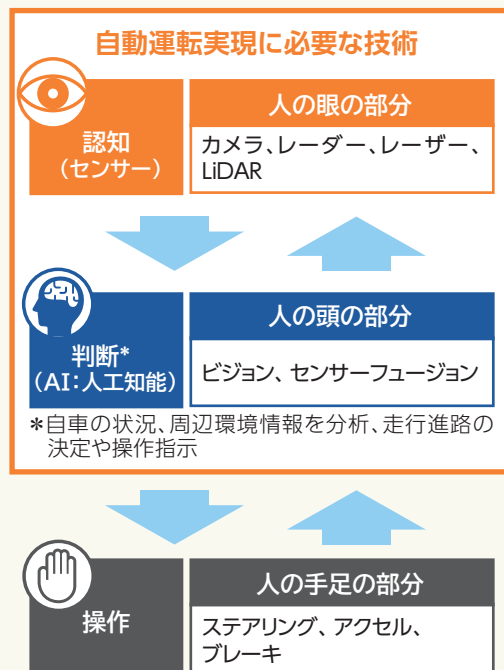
自動運転実現に必要な技術

認知
（センサー）

人の眼の部分

カメラ、レーダー、レーザー、LiDAR

判断*
（AI：人工知能）

人の頭の部分

ビジョン、センサーフュージョン

*自車の状況、周辺環境情報を分析、走行進路の決定や操作指示

操作

人の手足の部分

ステアリング、アクセル、ブレーキ